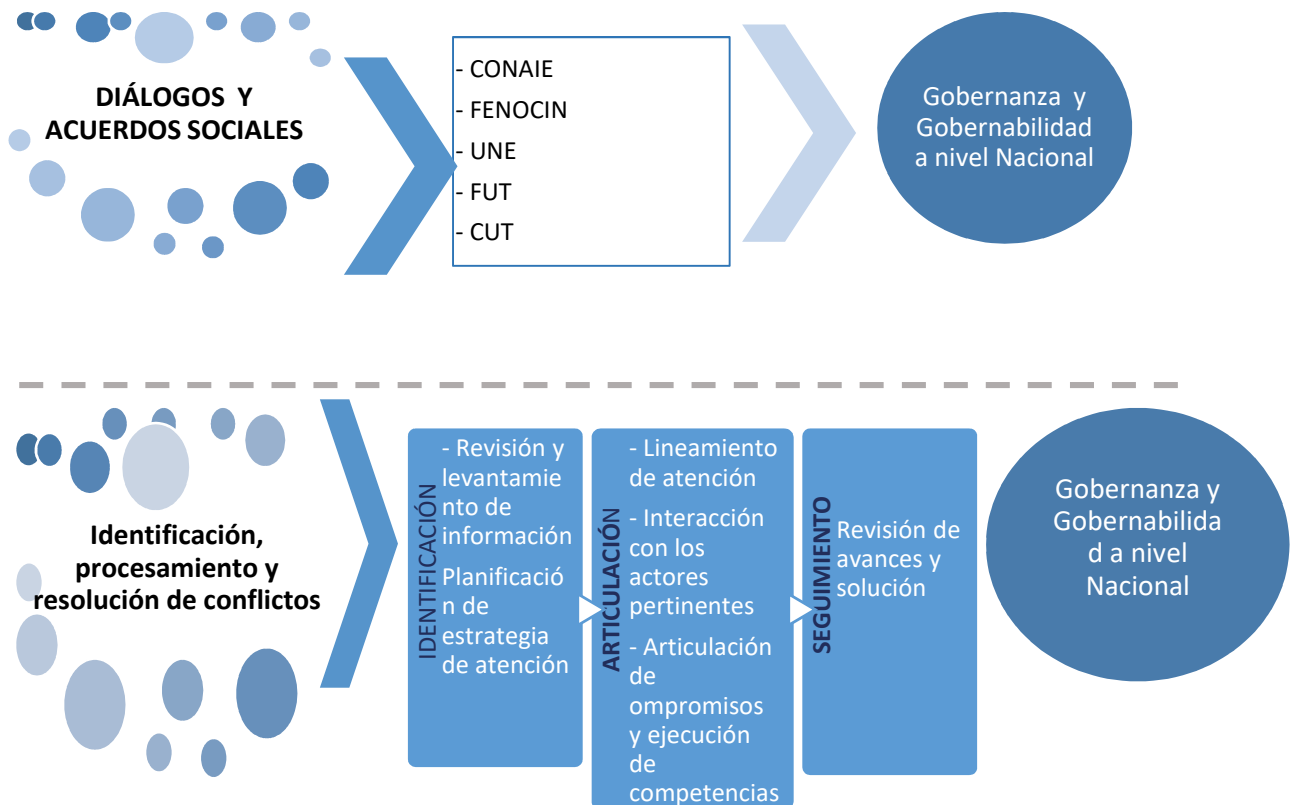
DIÁLOGOS Y ACUERDOS SOCIALES

- CONAIE
- FENOCIN
- UNE
- FUT
- CUT

Gobernanza y Gobernabilidad a nivel Nacional

Identificación, procesamiento y resolución de conflictos

IDENTIFICACIÓN

- Revisión y levantamiento de información
Planificación de estrategia de atención

ARTICULACIÓN

- Lineamiento de atención
- Interacción con los actores pertinentes
- Articulación de ompromisos y ejecución de competencias

SEGUIMIENTO

Revisión de avances y solución

Gobernanza y Gobernabilidad a nivel Nacional